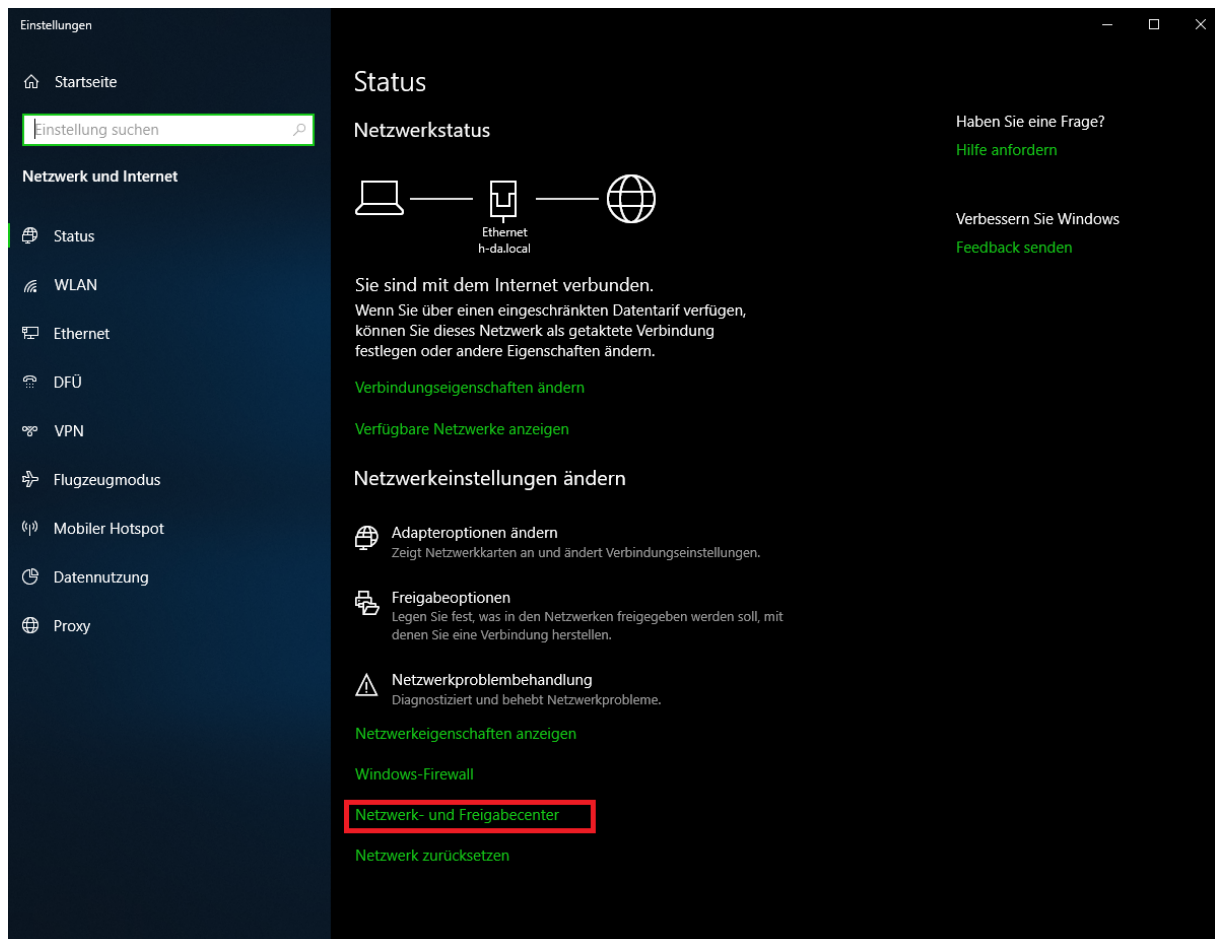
Einstellungen

Startseite

Einstellung suchen

Netzwerk und Internet

Status

WLAN

Ethernet

DFÜ

VPN

Flugzeugmodus

Mobiler Hotspot

Datennutzung

Proxy

Status

Netzwerkstatus

Ethernet
h-da.local

Sie sind mit dem Internet verbunden.
Wenn Sie über einen eingeschränkten Datentarif verfügen, können Sie dieses Netzwerk als getaktete Verbindung festlegen oder andere Eigenschaften ändern.

Verbindungseigenschaften ändern

Verfügbare Netzwerke anzeigen

Netzwerkeinstellungen ändern

Adapteroptionen ändern
Zeigt Netzwerkkarten an und ändert Verbindungseinstellungen.

Freigabeoptionen
Legen Sie fest, was in den Netzwerken freigegeben werden soll, mit denen Sie eine Verbindung herstellen.

Netzwerkproblembehandlung
Diagnostiziert und behebt Netzwerkprobleme.

Netzwerkeigenschaften anzeigen

Windows-Firewall

Netzwerk- und Freigabecenter

Netzwerk zurücksetzen

Haben Sie eine Frage?

Hilfe anfordern

Verbessern Sie Windows

Feedback senden